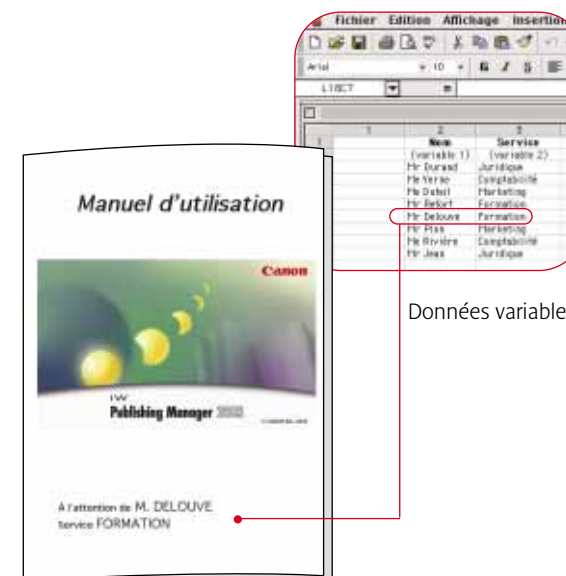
Fichier Edition Affichage Insertion

Arial 10

L1BCT

| | 1 | 2 | 3 |
|---|---|---|---|
| | | Nom (variable 1) | Service (variable 2) |
| | | Mr Durand | Juridique |
| | | Mr Verne | Comptabilité |
| | | Me Dubel | Marketing |
| | | Mr Refort | Formation |
| | | Mr Delouve | Formation |
| | | Mr Piss | Marketing |
| | | Me Rivière | Comptabilité |
| | | Mr Jean | Juridique |

Données variable

Manuel d'utilisation

Canon

iW Publishing Manager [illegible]

A l'attention de M. DELOUVE
Service FORMATION